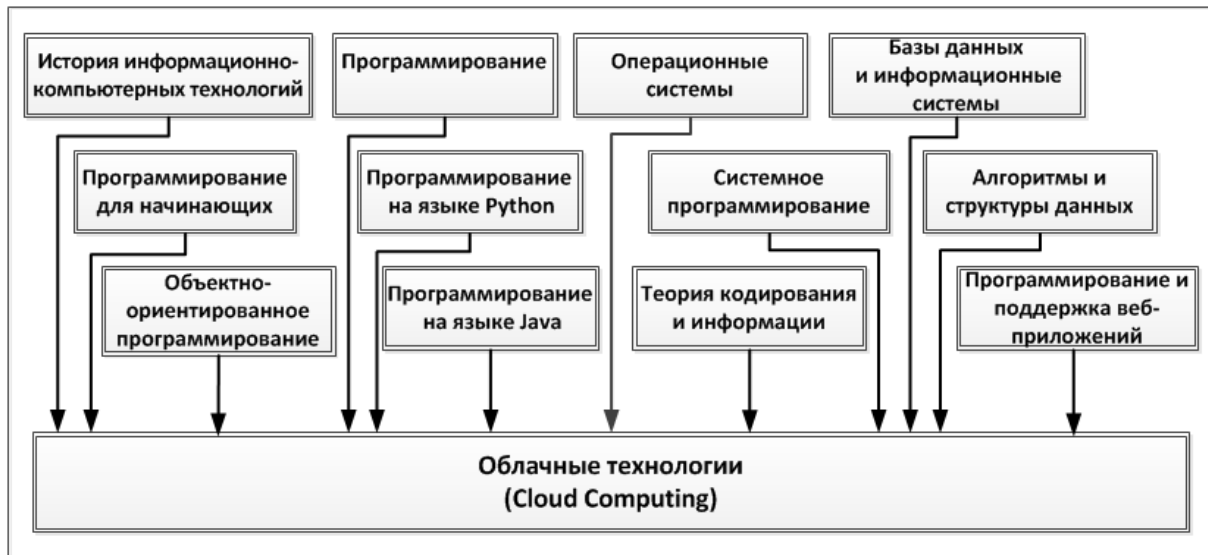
История информационно-компьютерных технологий

Программирование

Операционные системы

Базы данных и информационные системы

Программирование для начинающих

Программирование на языке Python

Системное программирование

Алгоритмы и структуры данных

Объектно-ориентированное программирование

Программирование на языке Java

Теория кодирования и информации

Программирование и поддержка веб-приложений

Облачные технологии
(Cloud Computing)